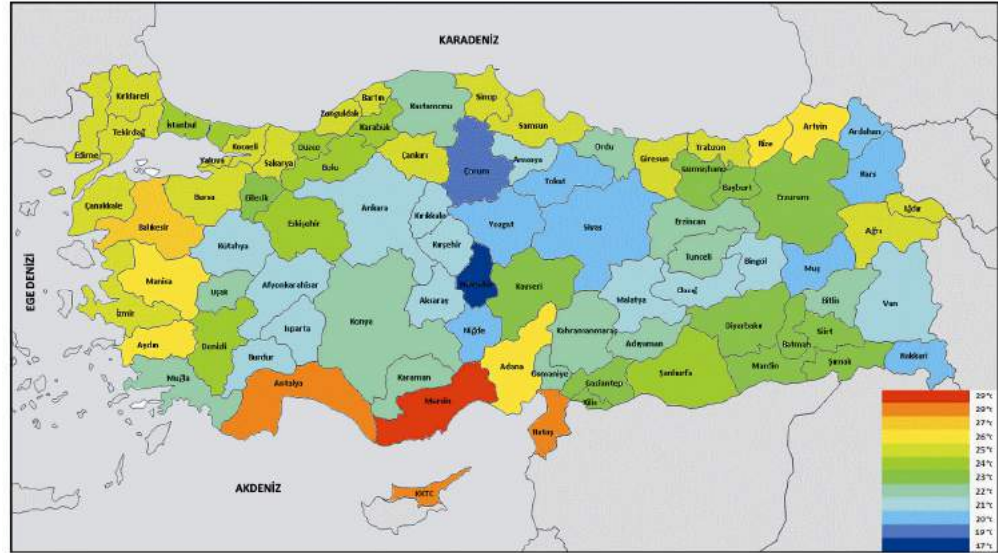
KARADENİZ

EGE DENİZİ

AKDENİZ

Kırklareli
Edirne
Tekirdağ
İstanbul
Kocaeli
Yalova
Sakarya
Düzce
Zonguldak
Bartın
Karabük
Kastamonu
Sinop
Samsun
Bolu
Çankırı
Çorum
Amasya
Ordu
Giresun
Trabzon
Rize
Artvin
Ardahan
Kars
Iğdır
Ağrı
Erzurum
Bayburt
Gümüşhane
Tokat
Sivas
Erzincan
Tunceli
Bingöl
Muş
Van
Bitlis
Siirt
Batman
Şırnak
Hakkari
Mardin
Diyarbakır
Şanlıurfa
Adıyaman
Malatya
Elazığ
Kahramanmaraş
Gaziantep
Kilis
Osmaniye
Hatay
Adana
Mersin
Karaman
Niğde
Aksaray
Nevşehir
Kayseri
Kırşehir
Yozgat
Kırıkkale
Ankara
Eskişehir
Bilecik
Bursa
Çanakkale
Balıkesir
Kütahya
Manisa
Uşak
Afyonkarahisar
İzmir
Aydın
Denizli
Muğla
Burdur
Isparta
Antalya
Konya
KKTC

29°C
28°C
27°C
26°C
25°C
24°C
23°C
22°C
21°C
20°C
19°C
17°C